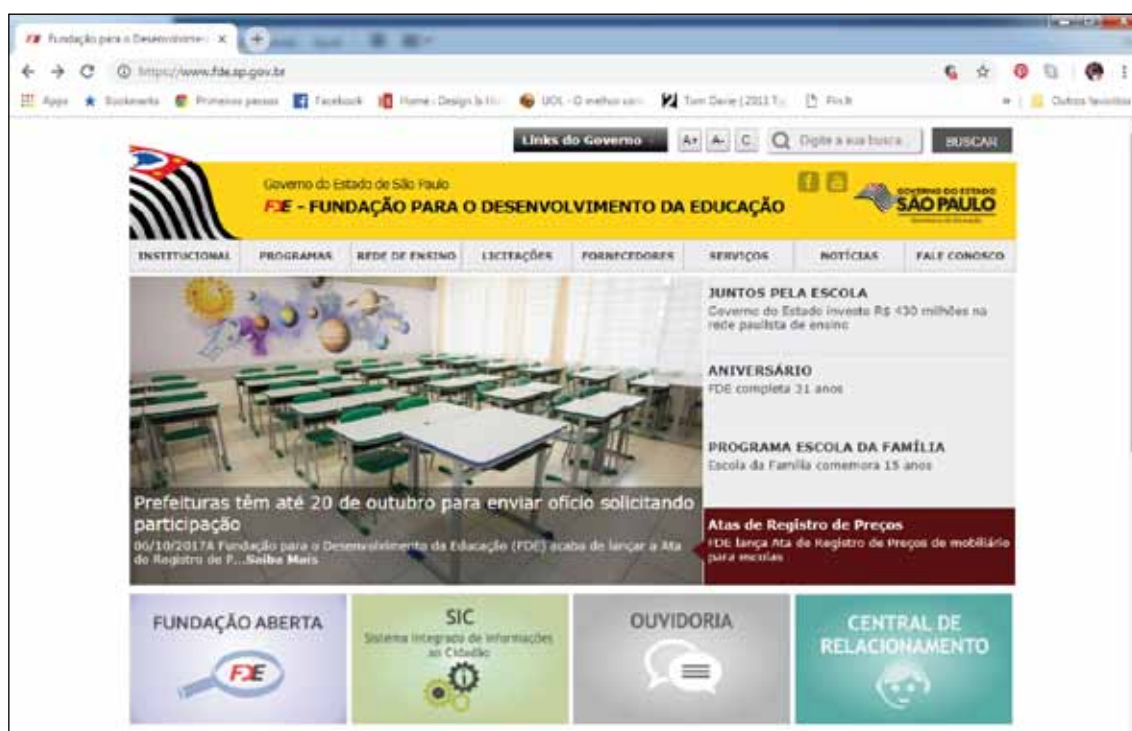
Fundação para o Desenvolvimen ×

https://www.fde.sp.gov.br

Apps Bookmarks Primeiros passos Facebook Home - Design la Vie UOL - O melhor con Tom Davie | 2013 T Fix.It Outros favoritos

Links do Governo A+ A- C Digite a sua busca BUSCAR

Governo do Estado de São Paulo
FDE - FUNDAÇÃO PARA O DESENVOLVIMENTO DA EDUCAÇÃO

GOVERNO DO ESTADO SÃO PAULO

INSTITUCIONAL PROGRAMAS REDE DE ENSINO LICITAÇÕES FORNECEDORES SERVIÇOS NOTÍCIAS FALE CONOSCO

JUNTOS PELA ESCOLA
Governo do Estado investe R$ 430 milhões na rede paulista de ensino

ANIVERSÁRIO
FDE completa 31 anos

PROGRAMA ESCOLA DA FAMÍLIA
Escola da Família comemora 15 anos

Prefeituras têm até 20 de outubro para enviar ofício solicitando participação
06/10/2017A Fundação para o Desenvolvimento da Educação (FDE) acaba de lançar a Ata do Registro de P...Saiba Mais

Atas de Registro de Preços
FDE lança Ata de Registro de Preços de mobiliário para escolas

FUNDAÇÃO ABERTA
FDE

SIC
Sistema Integrado de Informações ao Cidadão

OUVIDORIA

CENTRAL DE RELACIONAMENTO